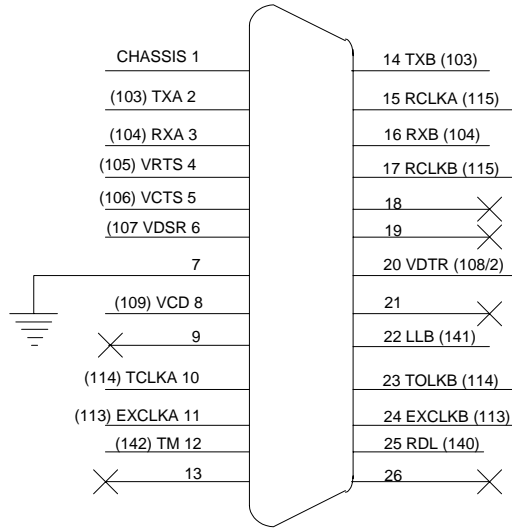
CHASSIS 1
(103) TXA 2
(104) RXA 3
(105) VRTS 4
(106) VCTS 5
(107 VDSR 6
7
(109) VCD 8
9
(114) TCLKA 10
(113) EXCLKA 11
(142) TM 12
13

14 TXB (103)
15 RCLKA (115)
16 RXB (104)
17 RCLKB (115)
18
19
20 VDTR (108/2)
21
22 LLB (141)
23 TOLKB (114)
24 EXCLKB (113)
25 RDL (140)
26